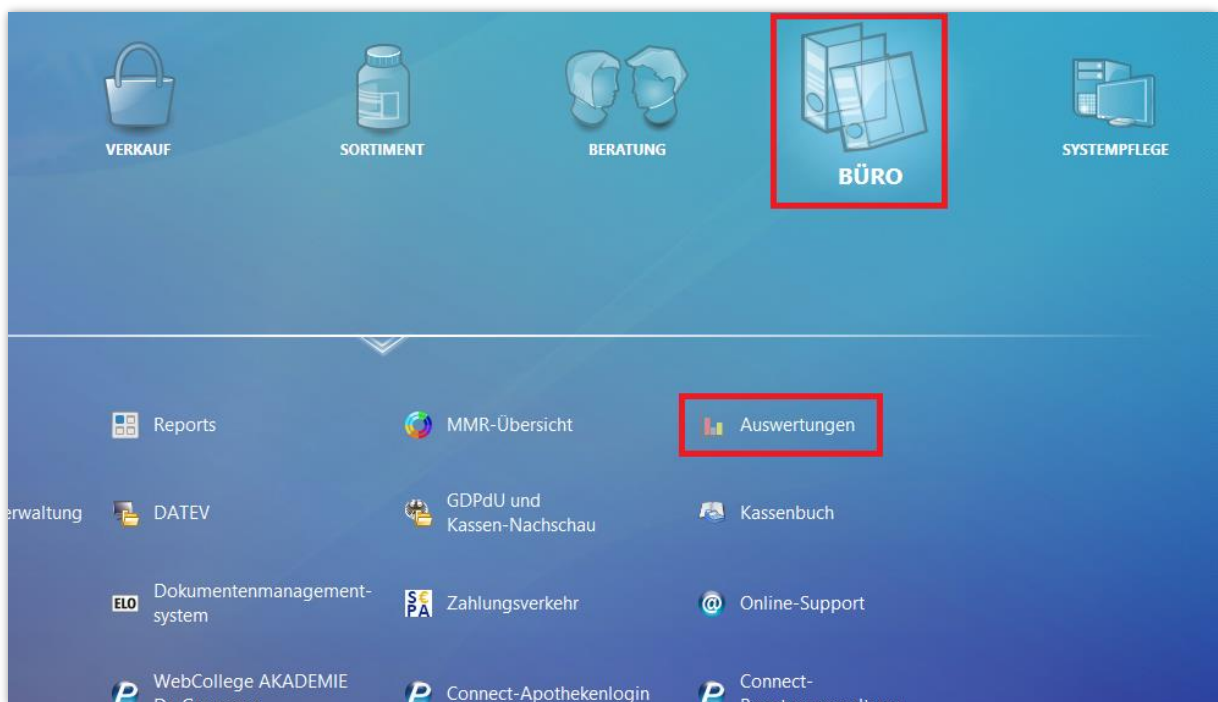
VERKAUF

SORTIMENT

BERATUNG

BÜRO

SYSTEMPFLEGE

Reports

MMR-Übersicht

Auswertungen

rwaltung

DATEV

GDPdU und Kassen-Nachschau

Kassenbuch

ELO

Dokumentenmanagementsystem

SEPA

Zahlungsverkehr

Online-Support

WebCollege AKADEMIE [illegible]

Connect-Apothekenlogin

Connect-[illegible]